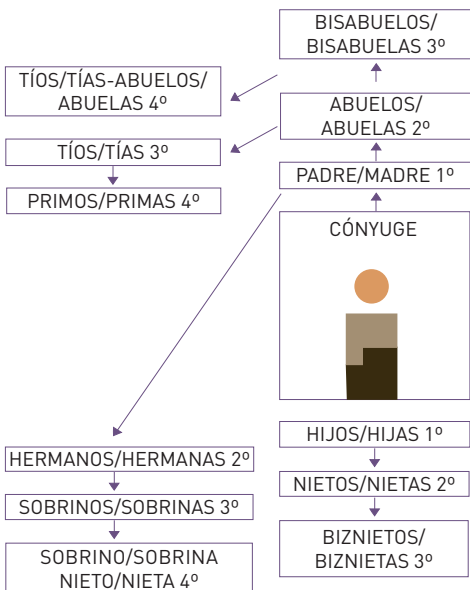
BISABUELOS/ BISABUELAS 3º

TÍOS/TÍAS-ABUELOS/ ABUELAS 4º

ABUELOS/ ABUELAS 2º

TÍOS/TÍAS 3º

PADRE/MADRE 1º

PRIMOS/PRIMAS 4º

CÓNYUGE

HERMANOS/HERMANAS 2º

HIJOS/HIJAS 1º

NIETOS/NIETAS 2º

SOBRINOS/SOBRINAS 3º

BIZNIETOS/ BIZNIETAS 3º

SOBRINO/SOBRINA NIETO/NIETA 4º